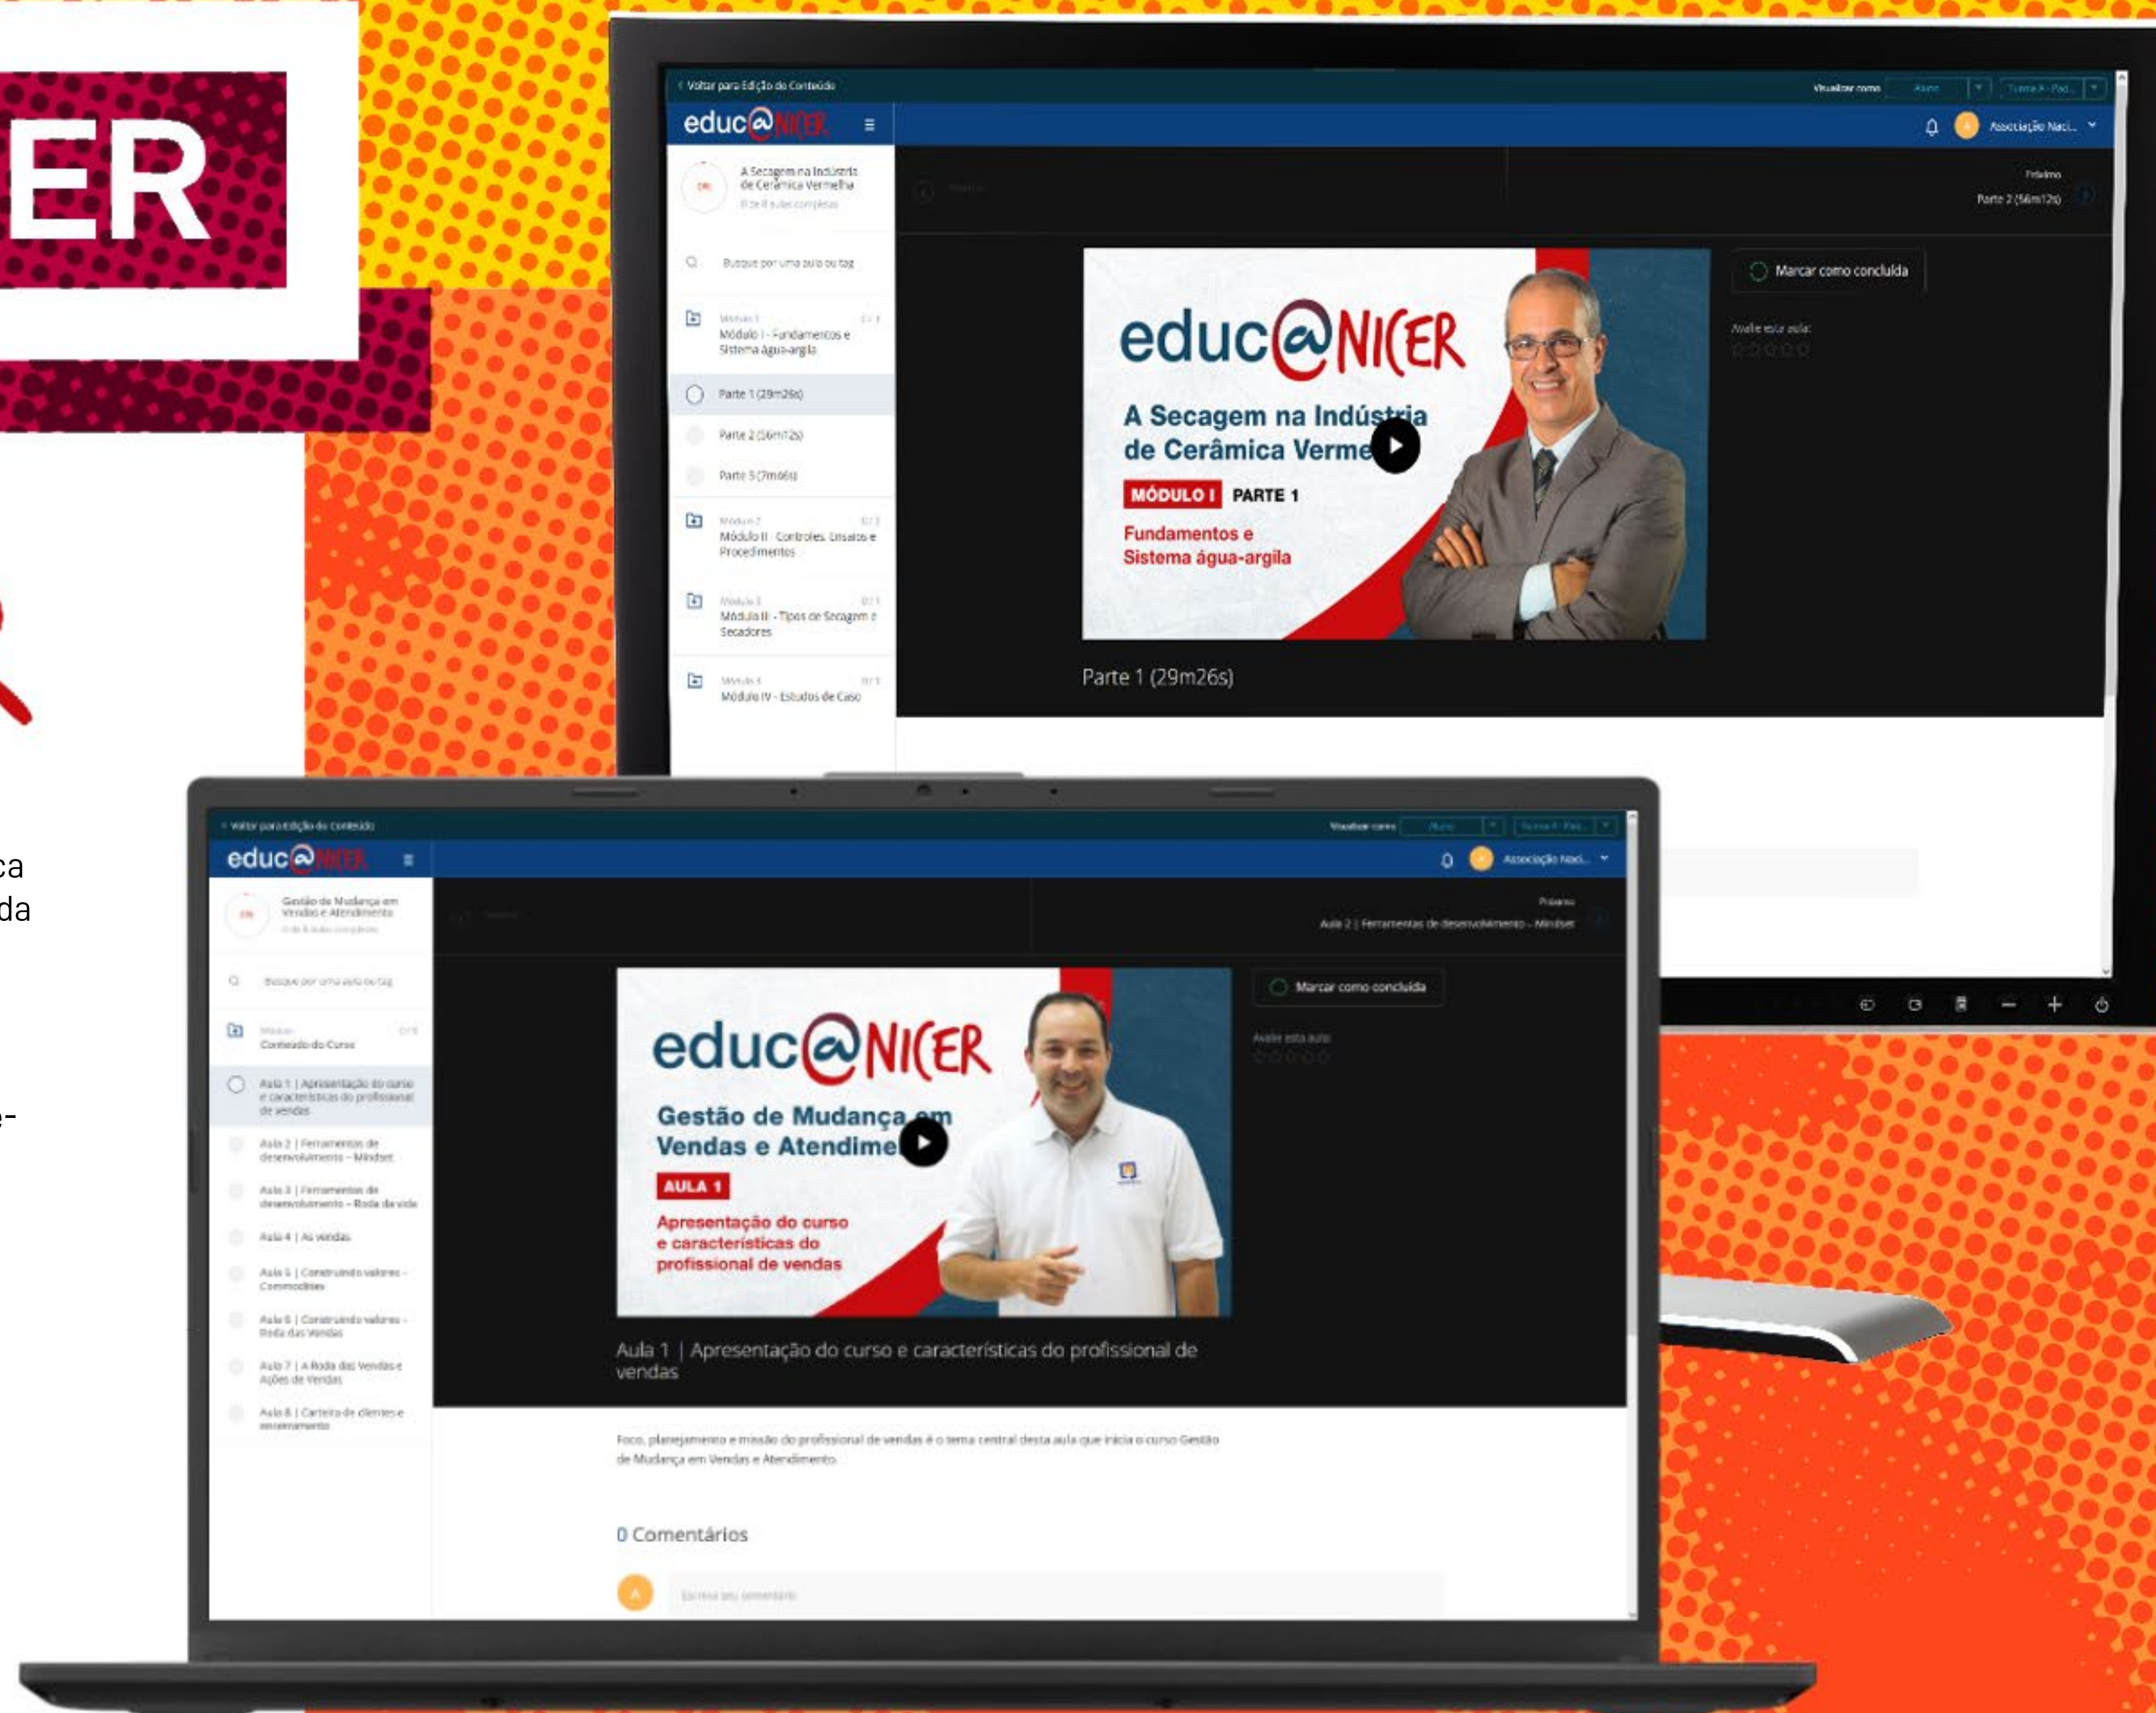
ER

ca
da

-

‹ Voltar para Edição do Conteúdo
Visualizar como
educ@NICER
Associação Naci...
A Secagem na Indústria de Cerâmica Vermelha
Busque por uma aula ou tag
Módulo I - Fundamentos e Sistema água-argila
Parte 1 (29m26s)
Parte 2 (56m12s)
Parte 3 (7m06s)
Módulo II - Controles, Ensaios e Procedimentos
Módulo III - Tipos de Secagem e Secadores
Módulo IV - Estudos de Caso
Próximo
Parte 2 (56m12s)
educ@NICER
A Secagem na Indústria de Cerâmica Verme
MÓDULO I PARTE 1
Fundamentos e Sistema água-argila
Marcar como concluída
Avalie esta aula:
Parte 1 (29m26s)

‹ Voltar para Edição do Conteúdo
Visualizar como
educ@NICER
Associação Naci...
Gestão de Mudança em Vendas e Atendimento
Busque por uma aula ou tag
Conteúdo do Curso
Aula 1 | Apresentação do curso e características do profissional de vendas
Aula 2 | Ferramentas de desenvolvimento – Mindset
Aula 3 | Ferramentas de desenvolvimento – Roda da vida
Aula 4 | As vendas
Aula 5 | Construindo valores - Commodities
Aula 6 | Construindo valores - Roda das Vendas
Aula 7 | A Roda das Vendas e Ações de Vendas
Aula 8 | Carteira de clientes e encantamento
Próximo
Aula 2 | Ferramentas de desenvolvimento – Mindset
educ@NICER
Gestão de Mudança em Vendas e Atendime
AULA 1
Apresentação do curso e características do profissional de vendas
Marcar como concluída
Avalie esta aula:
Aula 1 | Apresentação do curso e características do profissional de vendas
Foco, planejamento e missão do profissional de vendas é o tema central desta aula que inicia o curso Gestão de Mudança em Vendas e Atendimento.
0 Comentários
A
Escreva seu comentário